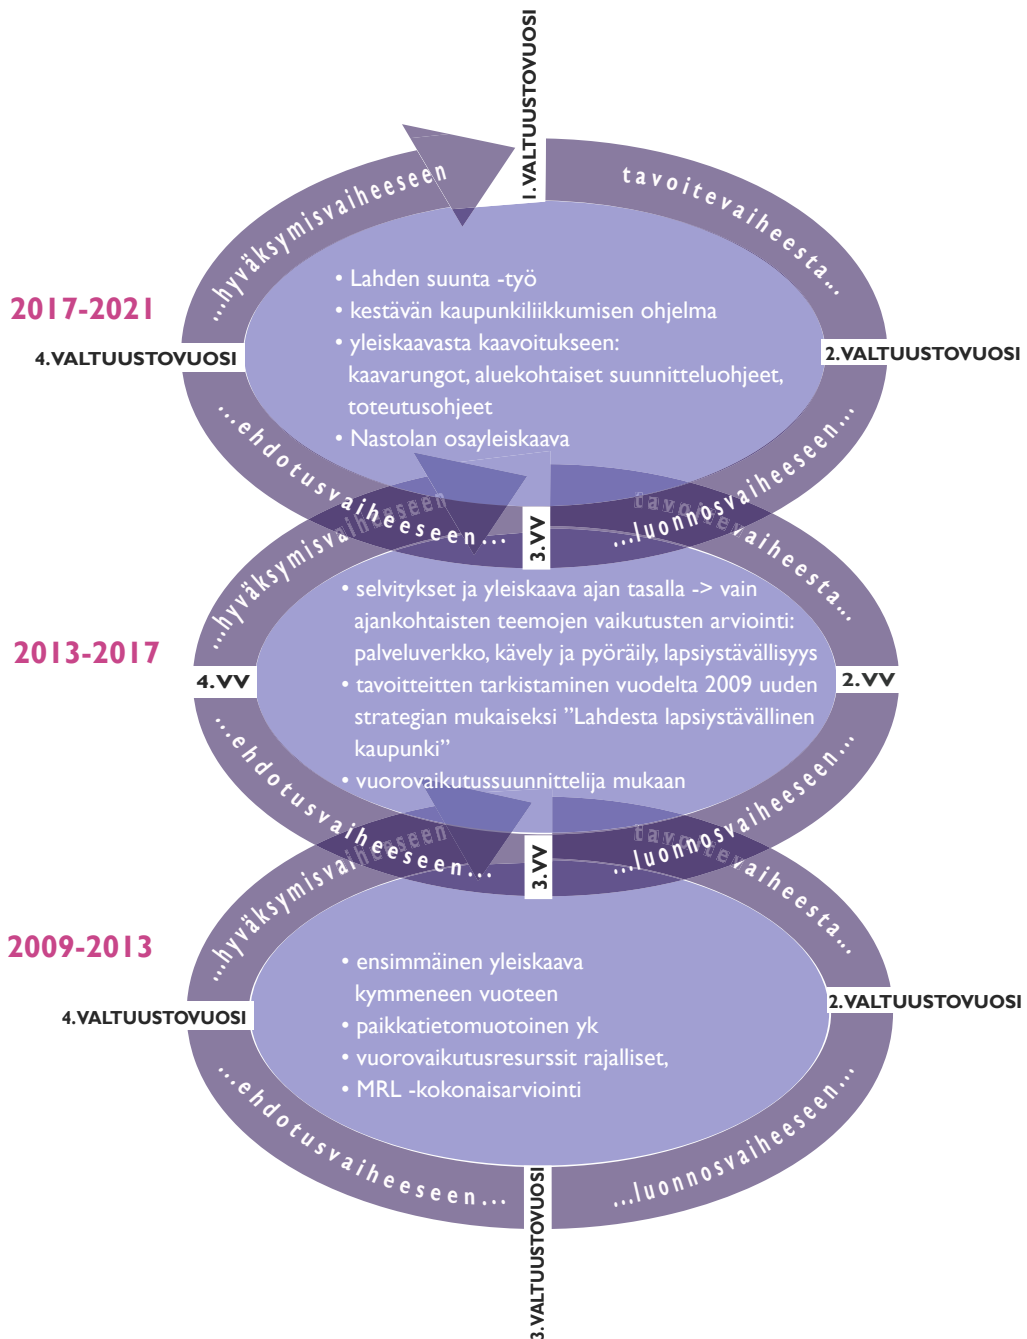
1. VALTUUSTOVUOSI

...hyväksymisvaiheeseen

tavoitevaiheesta...

2017-2021

4. VALTUUSTOVUOSI

• Lahden suunta -työ
• kestävän kaupunkiliikkumisen ohjelma
• yleiskaavasta kaavoitukseen: kaavarungot, aluekohtaiset suunnitteluohjeet, toteutusohjeet
• Nastolan osayleiskaava

2. VALTUUSTOVUOSI

...ehdotusvaiheeseen...

...luonnosvaiheeseen...

3. VV

...hyväksymisvaiheeseen

tavoitevaiheesta...

2013-2017

4. VV

• selvitykset ja yleiskaava ajan tasalla -> vain ajankohtaisten teemojen vaikutusten arviointi: palveluverkko, kävely ja pyöräily, lapsiystävällisyys
• tavoitteitten tarkistaminen vuodelta 2009 uuden strategian mukaiseksi "Lahdesta lapsiystävällinen kaupunki"
• vuorovaikutussuunnittelija mukaan

2. VV

...ehdotusvaiheeseen...

...luonnosvaiheeseen...

3. VV

...hyväksymisvaiheeseen

tavoitevaiheesta...

2009-2013

4. VALTUUSTOVUOSI

• ensimmäinen yleiskaava kymmeneen vuoteen
• paikkatietomuotoinen yk
• vuorovaikutusresurssit rajalliset,
• MRL -kokonaisarviointi

2. VALTUUSTOVUOSI

...ehdotusvaiheeseen...

...luonnosvaiheeseen...

3. VALTUUSTOVUOSI